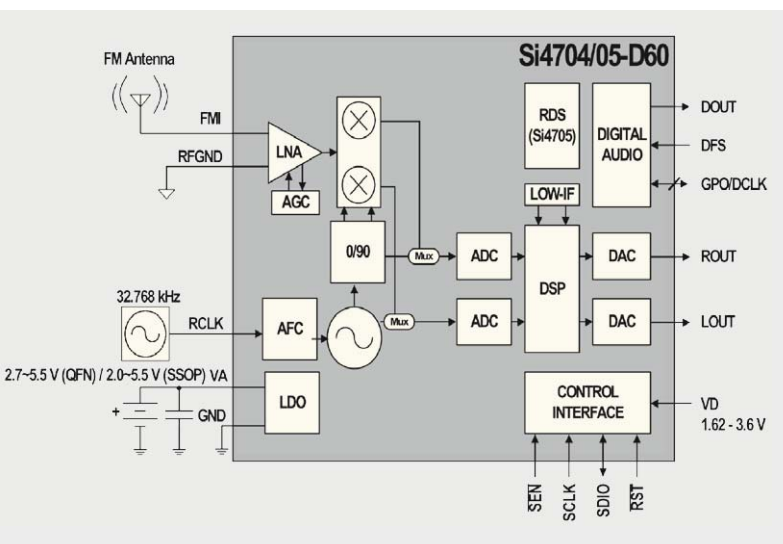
Si4704/05-D60

FM Antenna

FMI

RFGND

LNA

AGC

0/90

Mux

Mux

RDS (Si4705)

DIGITAL AUDIO

DOUT

DFS

GPO/DCLK

LOW-IF

ADC

ADC

DSP

DAC

DAC

ROUT

LOUT

32.768 kHz

RCLK

AFC

2.7~5.5 V (QFN) / 2.0~5.5 V (SSOP) VA

+

GND

LDO

CONTROL INTERFACE

VD 1.62 - 3.6 V

SEN

SCLK

SDIO

RST